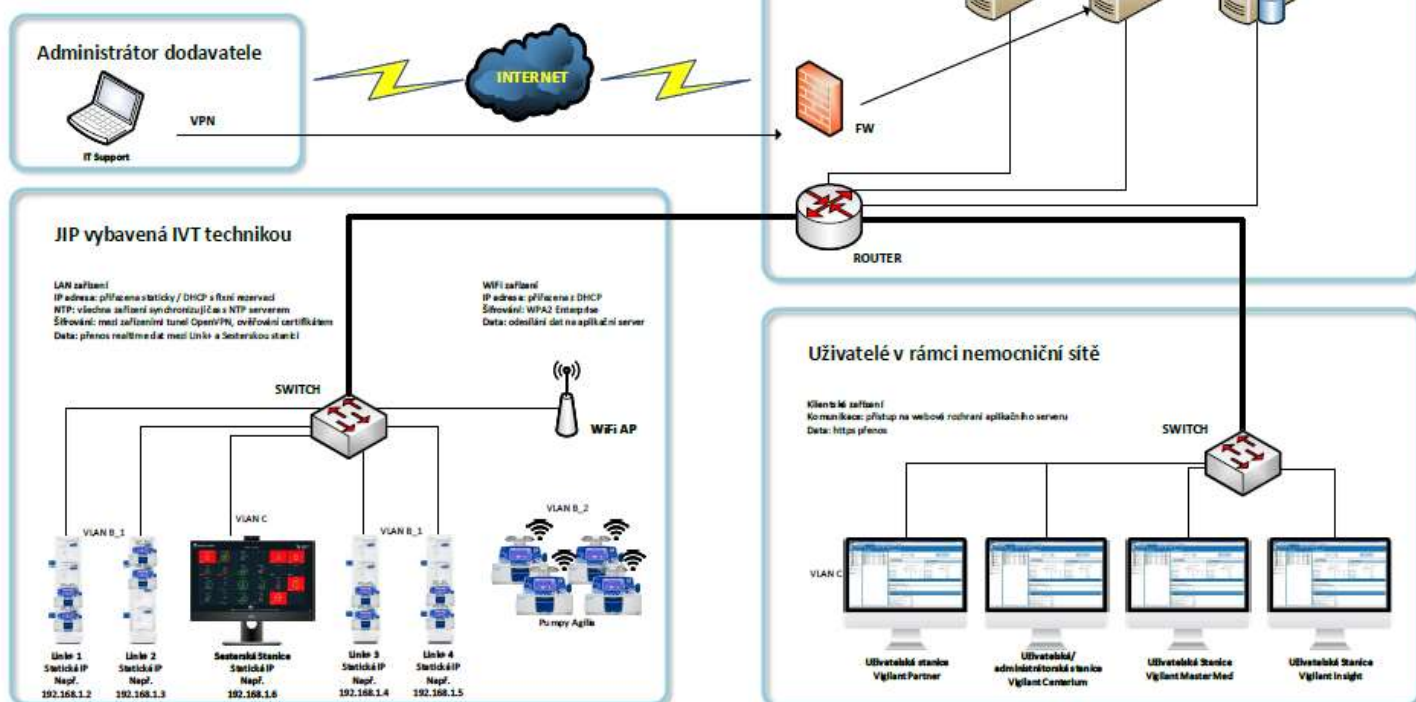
Administrátor dodavatele

IT Support

VPN

INTERNET

FW

ROUTER

JIP vybavená IVT technikou

LAN zařízení
IP adresa: přiřazena staticky / DHCP s fixní rezervací
NTP: všechna zařízení synchronizují čas s NTP serverem
Šifrování: mezi zařízeními tunel OpenVPN, ověřování certifikátem
Data: přenos realtime dat mezi Link+ a Sesterskou stanicí

WiFi zařízení
IP adresa: přiřazena z DHCP
Šifrování: WPA2 Enterprise
Data: odesílání dat na aplikační server

SWITCH

WiFi AP

VLAN B_1

VLAN C

VLAN B_1

VLAN B_2

Pumpy Agilia

Link+ 1
Statická IP
Např.
192.168.1.2

Link+ 2
Statická IP
Např.
192.168.1.3

Sesterská Stanice
Statická IP
Např.
192.168.1.6

Link+ 3
Statická IP
Např.
192.168.1.4

Link+ 4
Statická IP
Např.
192.168.1.5

Uživatelé v rámci nemocniční sítě

Klientská zařízení
Komunikace: přístup na webové rozhraní aplikačního serveru
Data: https přenos

SWITCH

VLAN C

Uživatelská stanice
Vigilant Partner

Uživatelská/
administrátorská stanice
Vigilant Centerium

Uživatelská Stanice
Vigilant MasterMed

Uživatelská Stanice
Vigilant Insight